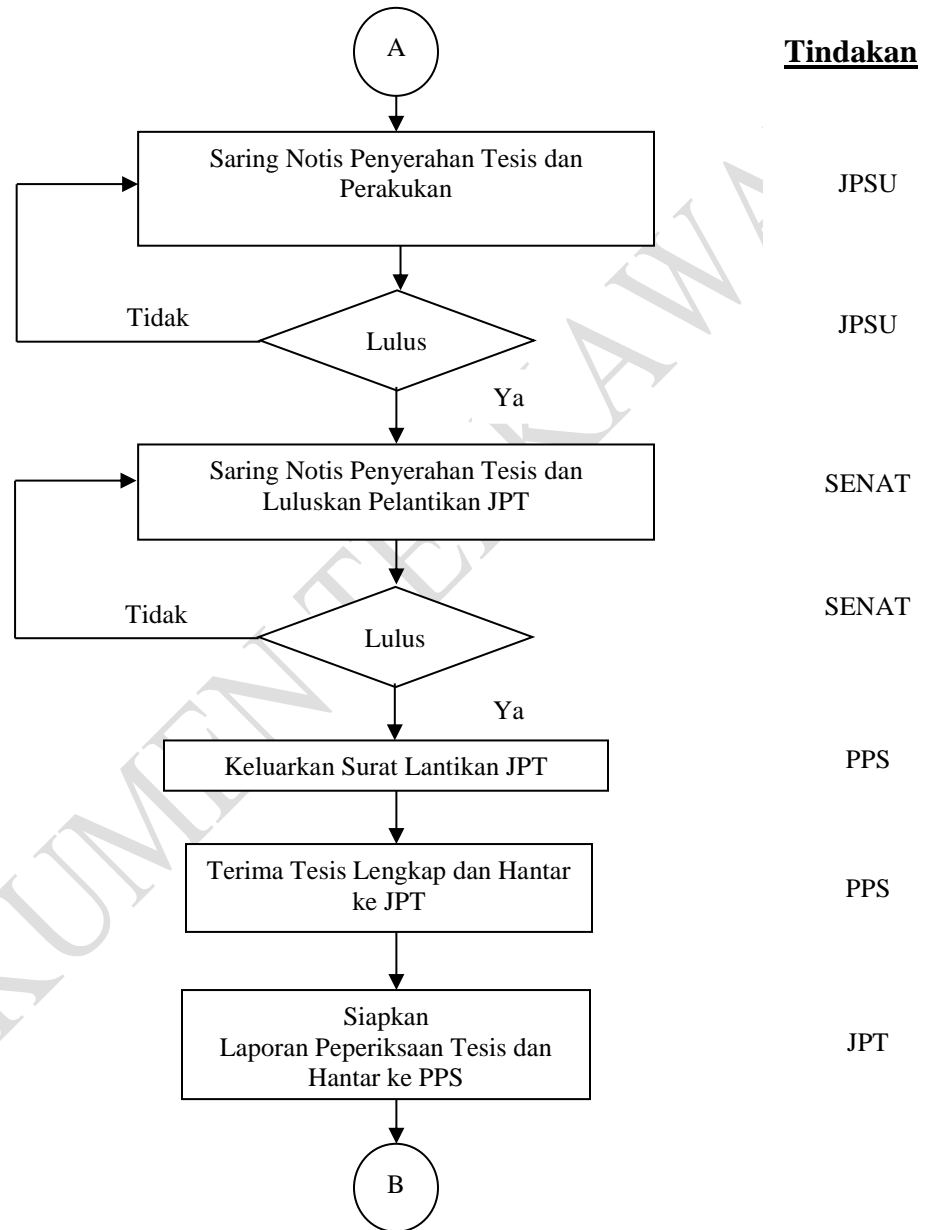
A

Tindakan

Saring Notis Penyerahan Tesis dan Perakukan

JPSU

Tidak

Lulus

JPSU

Ya

Saring Notis Penyerahan Tesis dan Luluskan Pelantikan JPT

SENAT

Tidak

Lulus

SENAT

Ya

Keluarkan Surat Lantikan JPT

PPS

Terima Tesis Lengkap dan Hantar ke JPT

PPS

Siapkan Laporan Peperiksaan Tesis dan Hantar ke PPS

JPT

B

DOKUMEN TERKAWAL